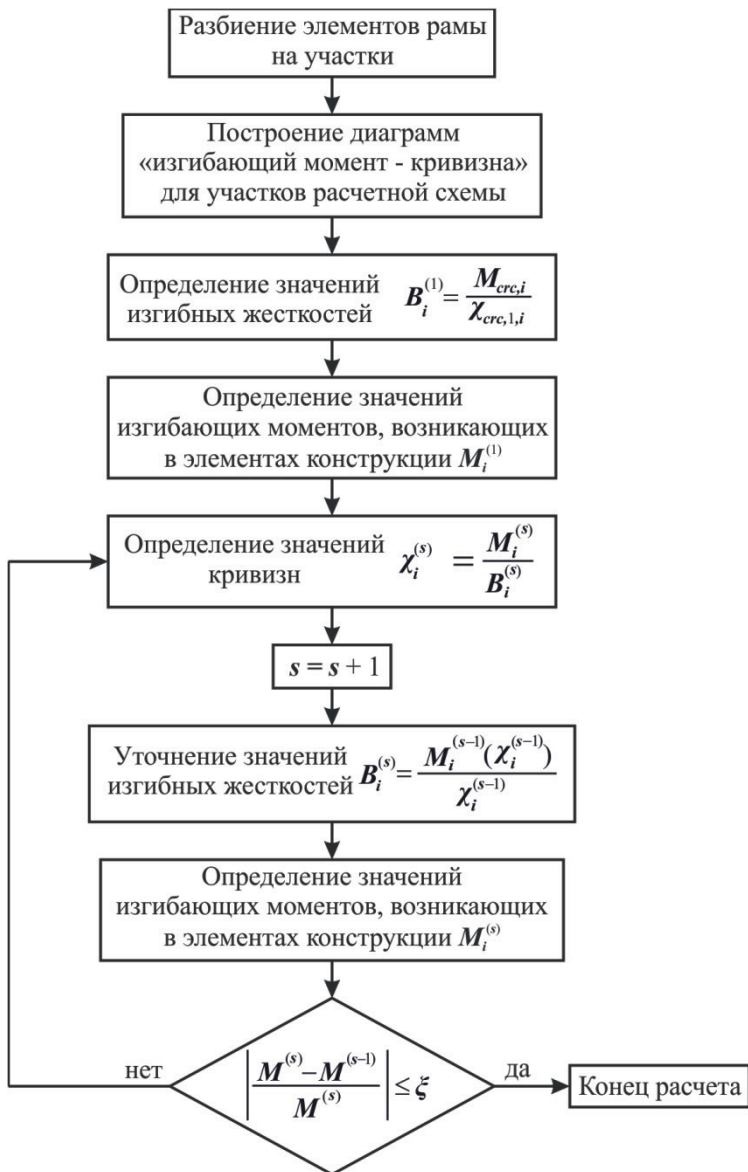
Разбиение элементов рамы на участки

Построение диаграмм «изгибающий момент - кривизна» для участков расчетной схемы

Определение значений изгибных жесткостей $B_i^{(1)} = \frac{M_{crc,i}}{\chi_{crc,1,i}}$

Определение значений изгибающих моментов, возникающих в элементах конструкции $M_i^{(1)}$

Определение значений кривизн $\chi_i^{(s)} = \frac{M_i^{(s)}}{B_i^{(s)}}$

$s = s + 1$

Уточнение значений изгибных жесткостей $B_i^{(s)} = \frac{M_i^{(s-1)}(\chi_i^{(s-1)})}{\chi_i^{(s-1)}}$

Определение значений изгибающих моментов, возникающих в элементах конструкции $M_i^{(s)}$

$\left| \frac{M^{(s)} - M^{(s-1)}}{M^{(s)}} \right| \leq \xi$

нет

да

Конец расчета